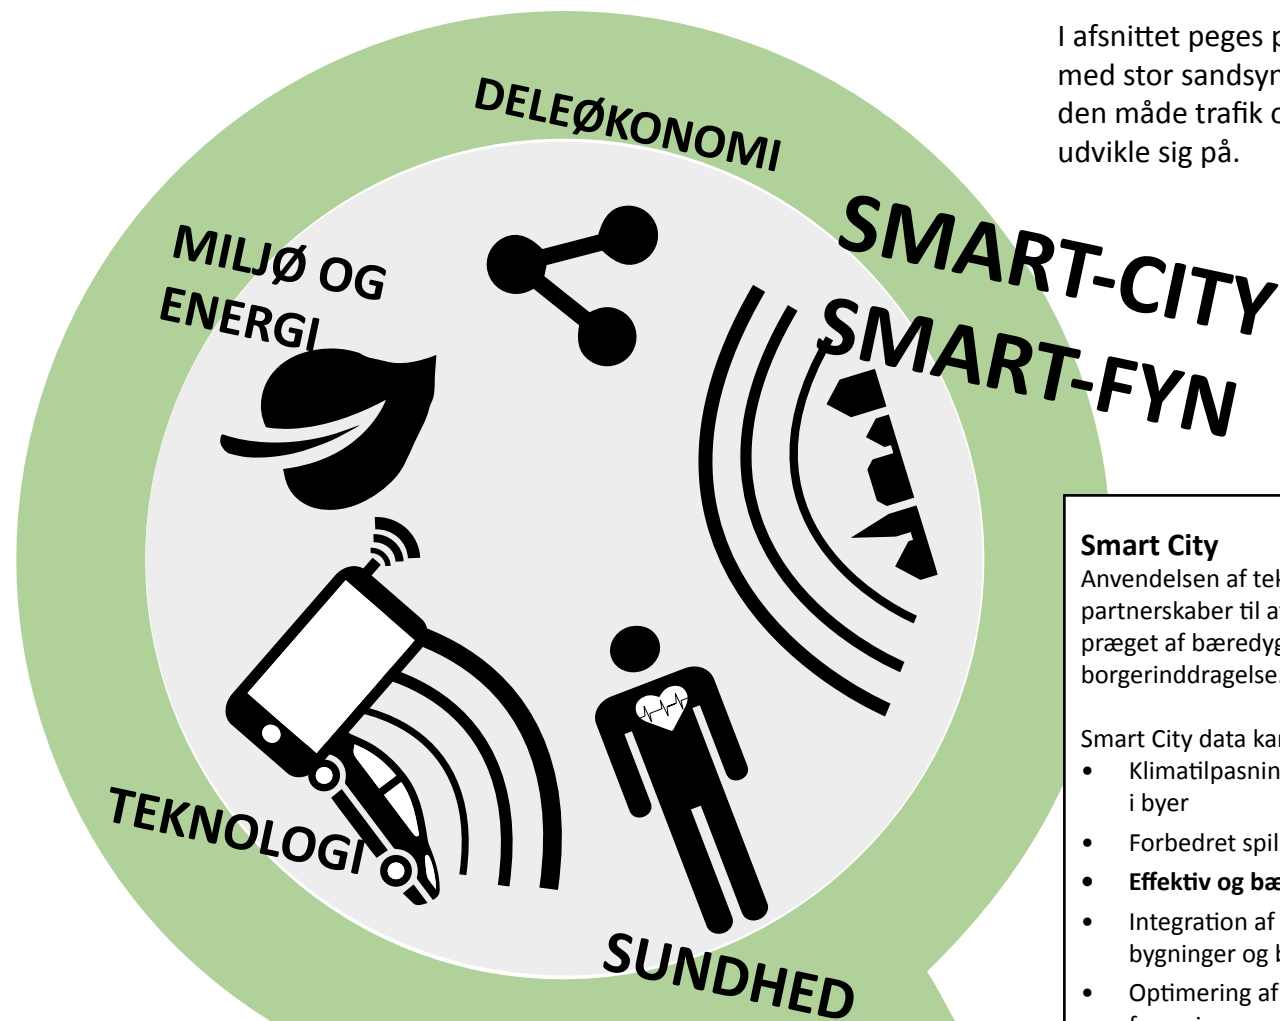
DELEØKONOMI

MILJØ OG ENERGI

TEKNOLOGI

SUNDHED

SMART-CITY
SMART-FYN

I afsnittet peges p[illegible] med stor sandsyn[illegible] den måde trafik o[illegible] udvikle sig på.

Smart City
Anvendelsen af tek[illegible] partnerskaber til a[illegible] præget af bæredyg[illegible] borgerinddragelse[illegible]

Smart City data kan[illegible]
• Klimatilpasnin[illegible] i byer
• Forbedret spil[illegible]
• Effektiv og bæ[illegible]
• Integration af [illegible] bygninger og b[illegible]
• Optimering af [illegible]